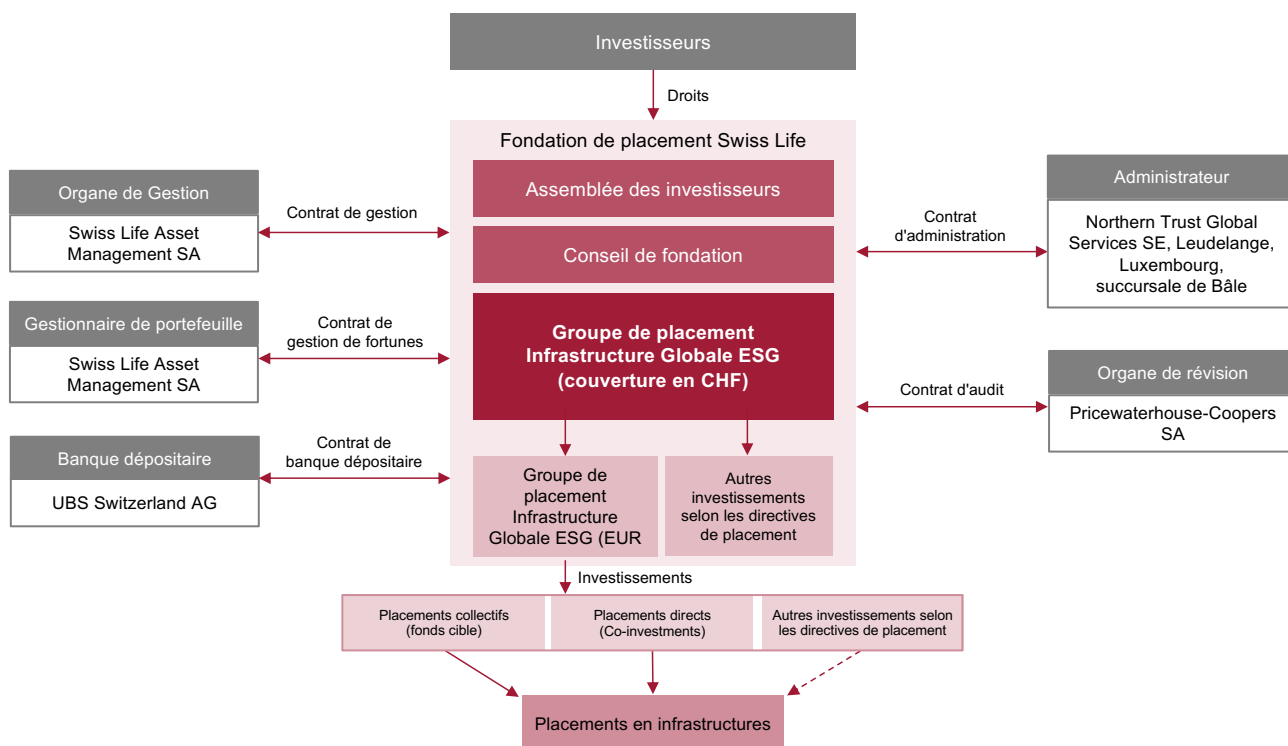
Investisseurs

Droits

Fondation de placement Swiss Life

Assemblée des investisseurs

Conseil de fondation

Groupe de placement Infrastructure Globale ESG (couverture en CHF)

Groupe de placement Infrastructure Globale ESG (EUR

Autres investissements selon les directives de placement

Organe de Gestion

Swiss Life Asset Management SA

Contrat de gestion

Gestionnaire de portefeuille

Swiss Life Asset Management SA

Contrat de gestion de fortunes

Banque dépositaire

UBS Switzerland AG

Contrat de banque dépositaire

Administrateur

Northern Trust Global Services SE, Leudelange, Luxembourg, succursale de Bâle

Contrat d'administration

Organe de révision

Pricewaterhouse-Coopers SA

Contrat d'audit

Investissements

Placements collectifs (fonds cible)

Placements directs (Co-investments)

Autres investissements selon les directives de placement

Placements en infrastructures